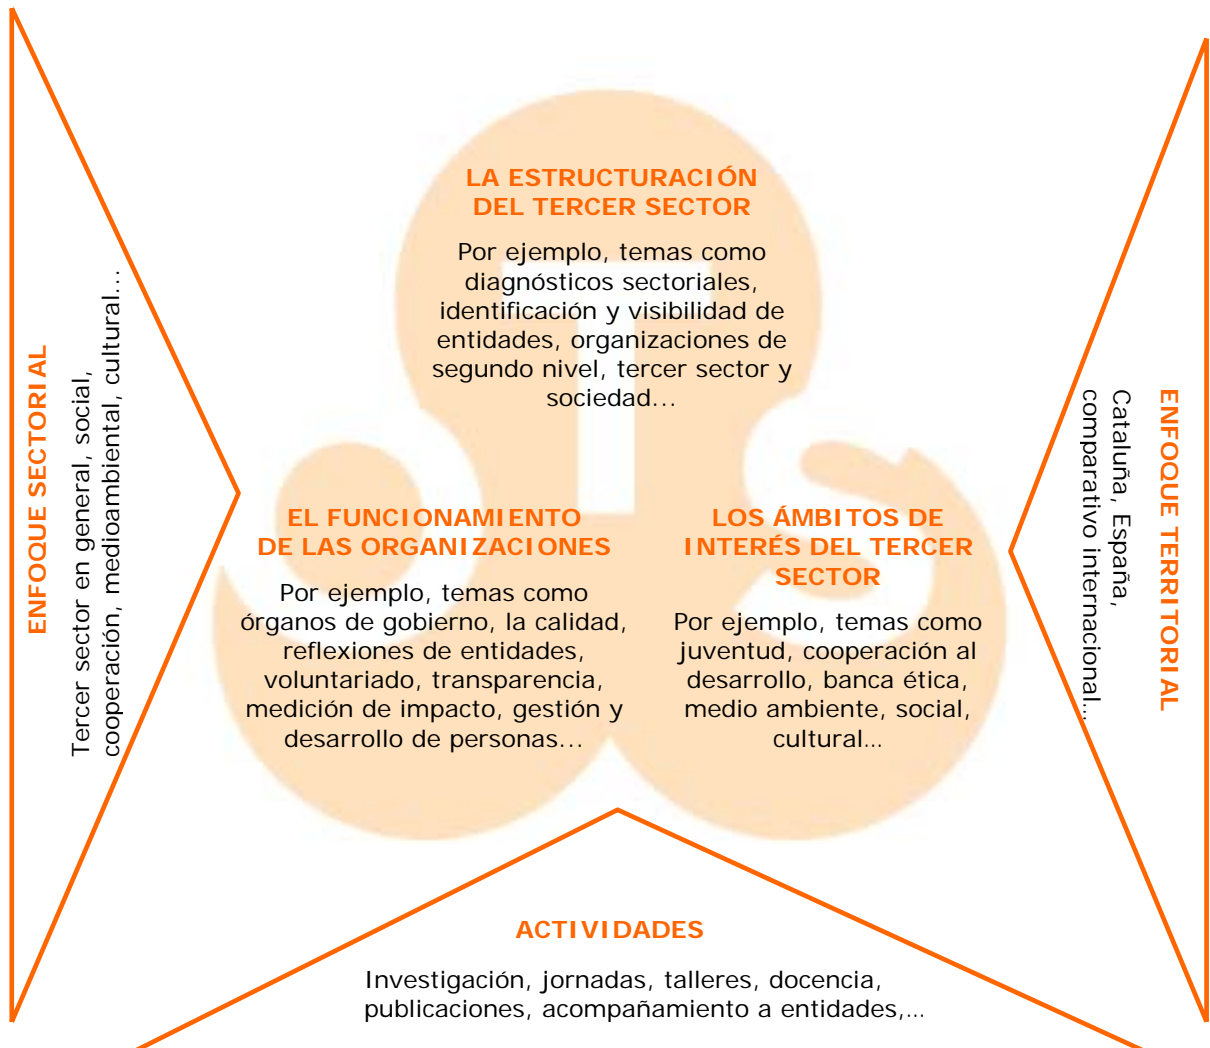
ENFOQUE SECTORIAL

Tercer sector en general, social, cooperación, medioambiental, cultural...

LA ESTRUCTURACIÓN DEL TERCER SECTOR

Por ejemplo, temas como diagnósticos sectoriales, identificación y visibilidad de entidades, organizaciones de segundo nivel, tercer sector y sociedad...

EL FUNCIONAMIENTO DE LAS ORGANIZACIONES

Por ejemplo, temas como órganos de gobierno, la calidad, reflexiones de entidades, voluntariado, transparencia, medición de impacto, gestión y desarrollo de personas...

LOS ÁMBITOS DE INTERÉS DEL TERCER SECTOR

Por ejemplo, temas como juventud, cooperación al desarrollo, banca ética, medio ambiente, social, cultural...

ENFOQUE TERRITORIAL

Cataluña, España, comparativo internacional...

ACTIVIDADES

Investigación, jornadas, talleres, docencia, publicaciones, acompañamiento a entidades,...